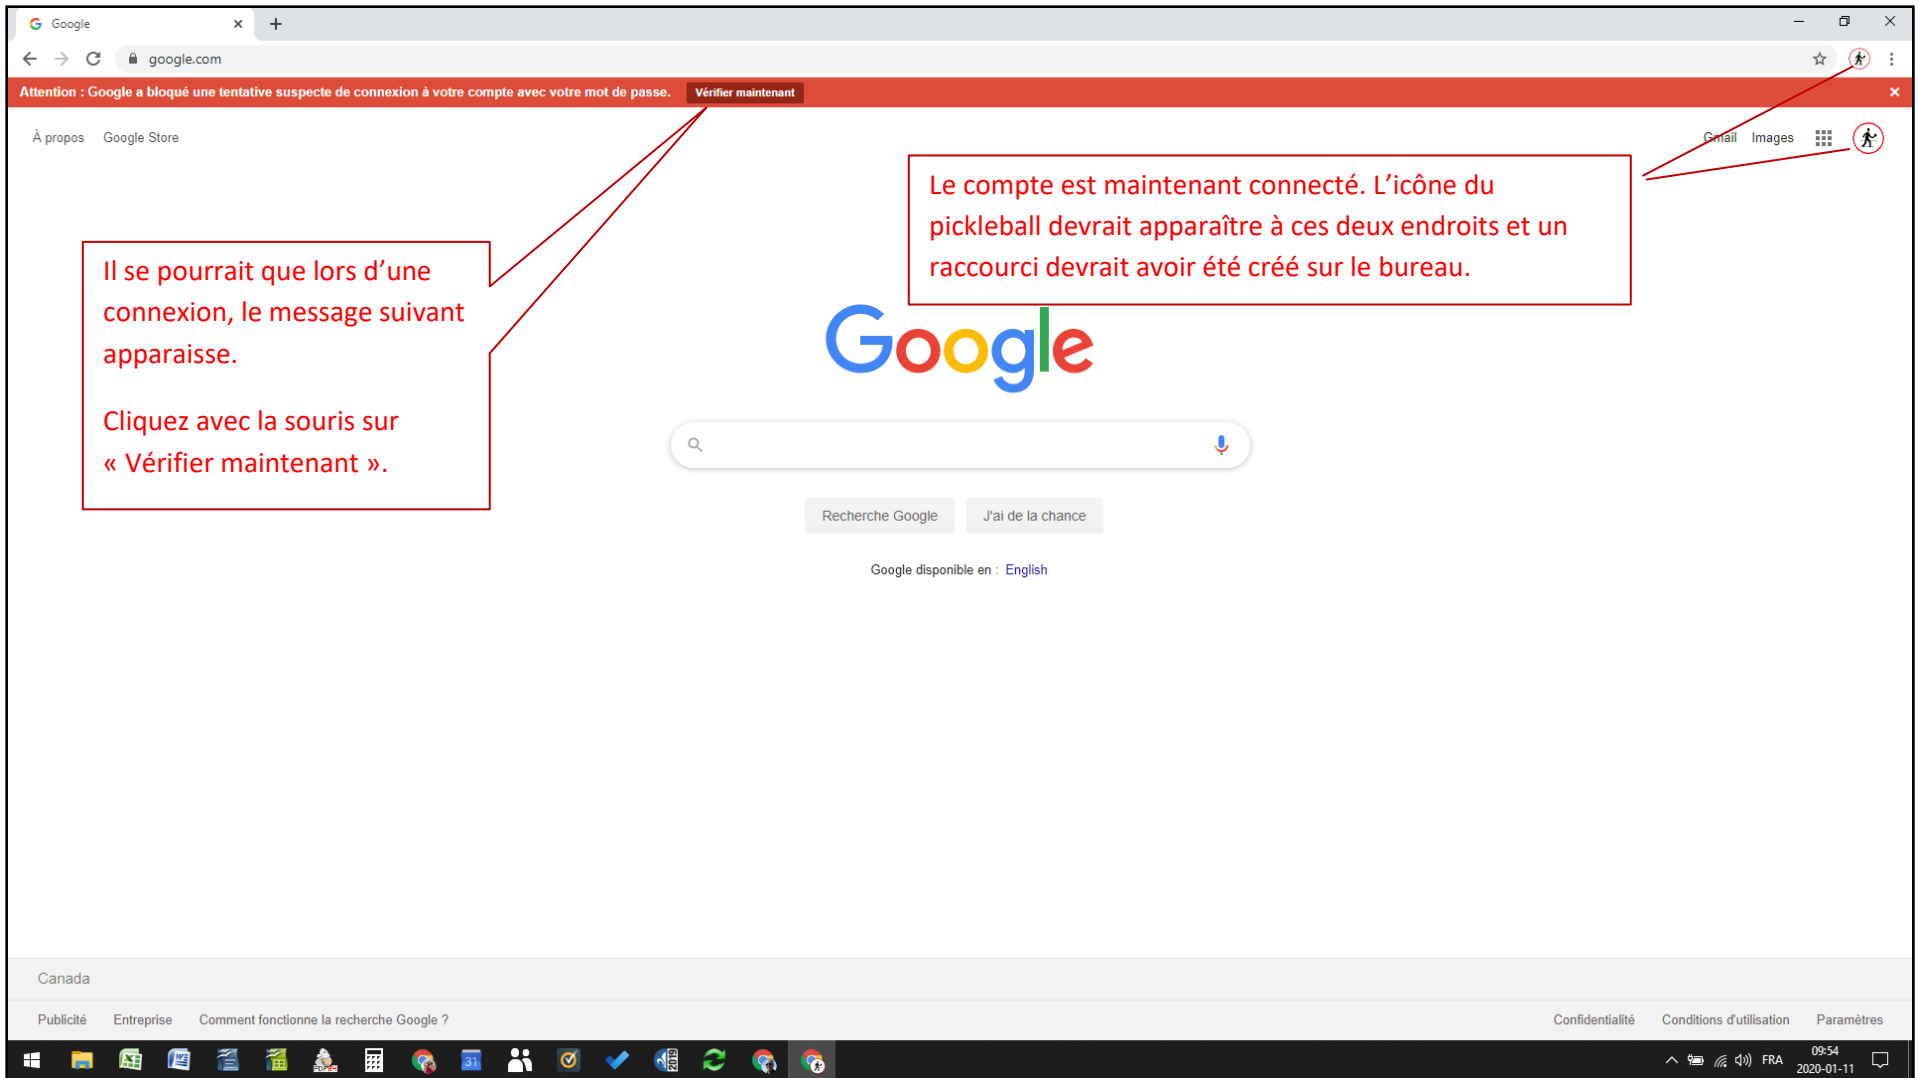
Google

google.com

Attention : Google a bloqué une tentative suspecte de connexion à votre compte avec votre mot de passe. Vérifier maintenant

À propos Google Store

Gmail Images

Le compte est maintenant connecté. L'icône du pickleball devrait apparaître à ces deux endroits et un raccourci devrait avoir été créé sur le bureau.

Il se pourrait que lors d'une connexion, le message suivant apparaisse.

Cliquez avec la souris sur « Vérifier maintenant ».

Google

Recherche Google J'ai de la chance

Google disponible en : English

Canada

Publicité Entreprise Comment fonctionne la recherche Google ?

Confidentialité Conditions d'utilisation Paramètres

FRA 09:54 2020-01-11